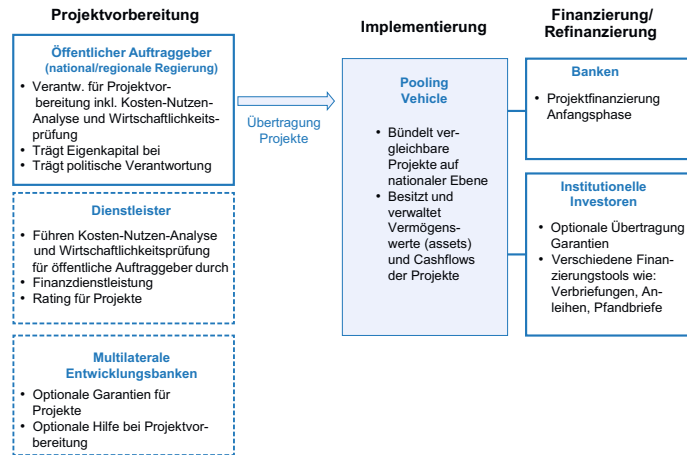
Projektvorbereitung

Öffentlicher Auftraggeber (national/regionale Regierung)

- Verantw. für Projektvorbereitung inkl. Kosten-Nutzen-Analyse und Wirtschaftlichkeitsprüfung
- Trägt Eigenkapital bei
- Trägt politische Verantwortung

Dienstleister

- Führen Kosten-Nutzen-Analyse und Wirtschaftlichkeitsprüfung für öffentliche Auftraggeber durch
- Finanzdienstleistung
- Rating für Projekte

Multilaterale Entwicklungsbanken

- Optionale Garantien für Projekte
- Optionale Hilfe bei Projektvorbereitung

Übertragung Projekte

Implementierung

Pooling Vehicle

- Bündelt vergleichbare Projekte auf nationaler Ebene
- Besitzt und verwaltet Vermögenswerte (assets) und Cashflows der Projekte

Finanzierung/ Refinanzierung

Banken

- Projektfinanzierung Anfangsphase

Institutionelle Investoren

- Optionale Übertragung Garantien
- Verschiedene Finanzierungstools wie: Verbriefungen, Anleihen, Pfandbriefe